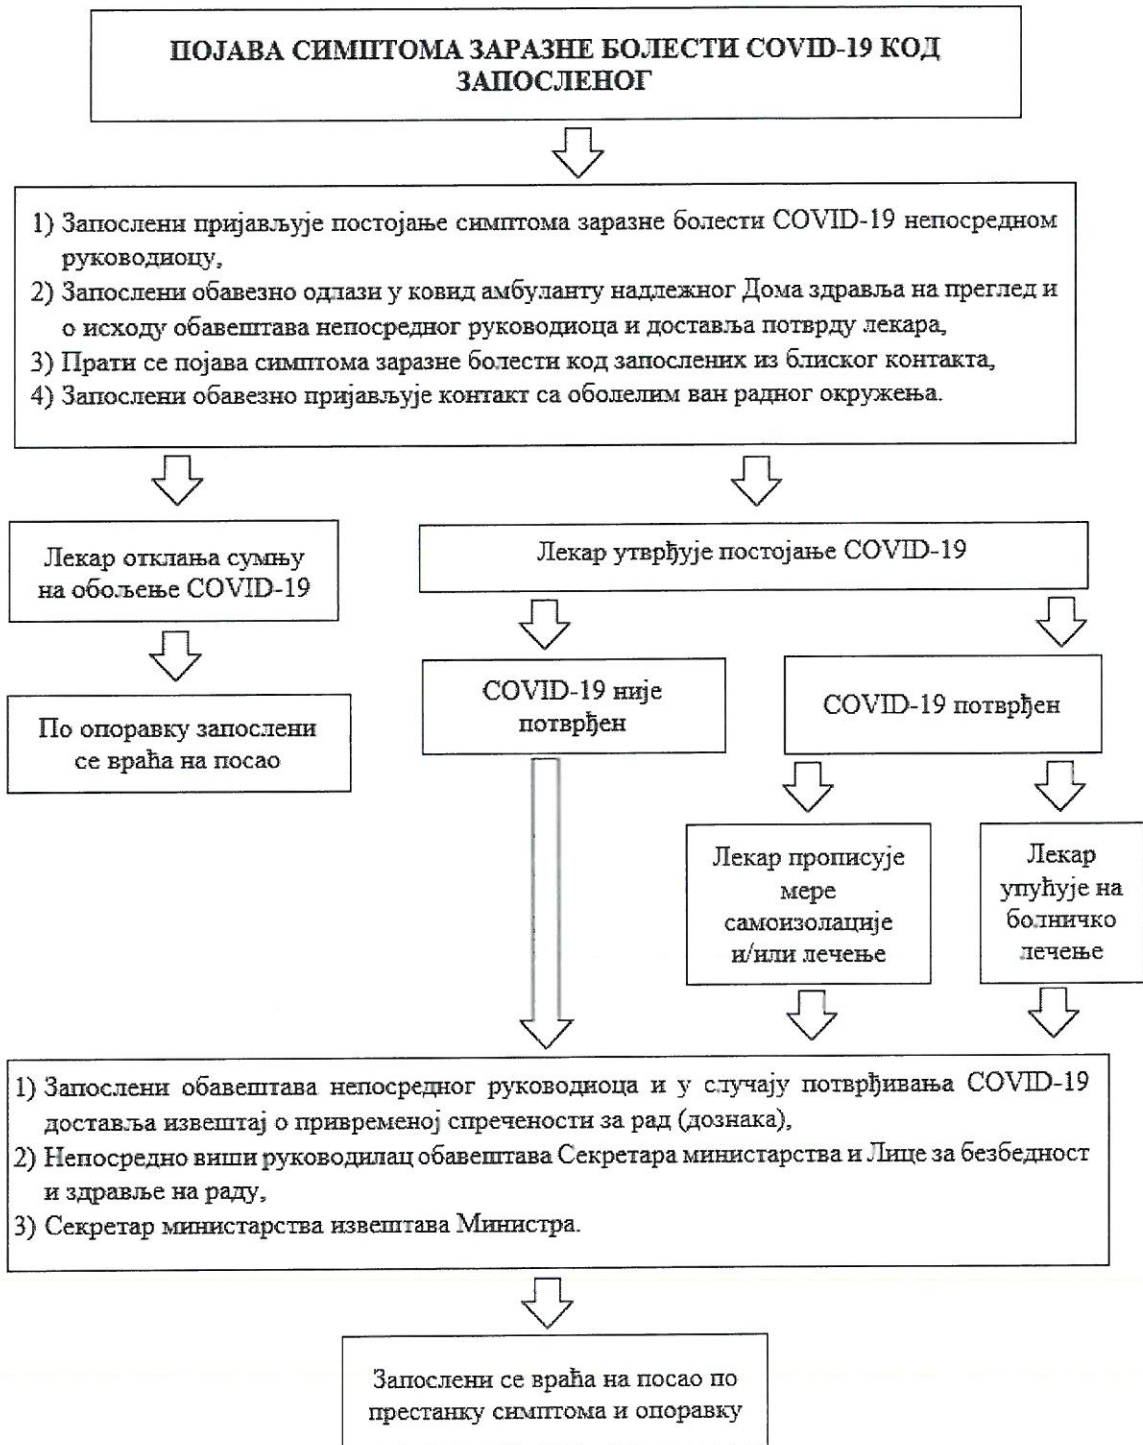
ПОЈАВА СИМПТОМА ЗАРАЗНЕ БОЛЕСТИ COVID-19 КОД ЗАПОСЛЕНОГ

1) Запослени пријављује постојање симптома заразне болести COVID-19 непосредном руководиоцу,
2) Запослени обавезно одлази у ковид амбуланту надлежног Дома здравља на преглед и о исходу обавештава непосредног руководиоца и доставља потврду лекара,
3) Прати се појава симптома заразне болести код запослених из блиског контакта,
4) Запослени обавезно пријављује контакт са оболелим ван радног окружења.

Лекар отклања сумњу на обољење COVID-19

По опоравку запослени се враћа на посао

Лекар утврђује постојање COVID-19

COVID-19 није потврђен

COVID-19 потврђен

Лекар прописује мере самоизолације и/или лечење

Лекар упућује на болничко лечење

1) Запослени обавештава непосредног руководиоца и у случају потврђивања COVID-19 доставља извештај о привременој спречености за рад (дознака),
2) Непосредно виши руководилац обавештава Секретара министарства и Лице за безбедност и здравље на раду,
3) Секретар министарства извештава Министра.

Запослени се враћа на посао по престанку симптома и опоравку